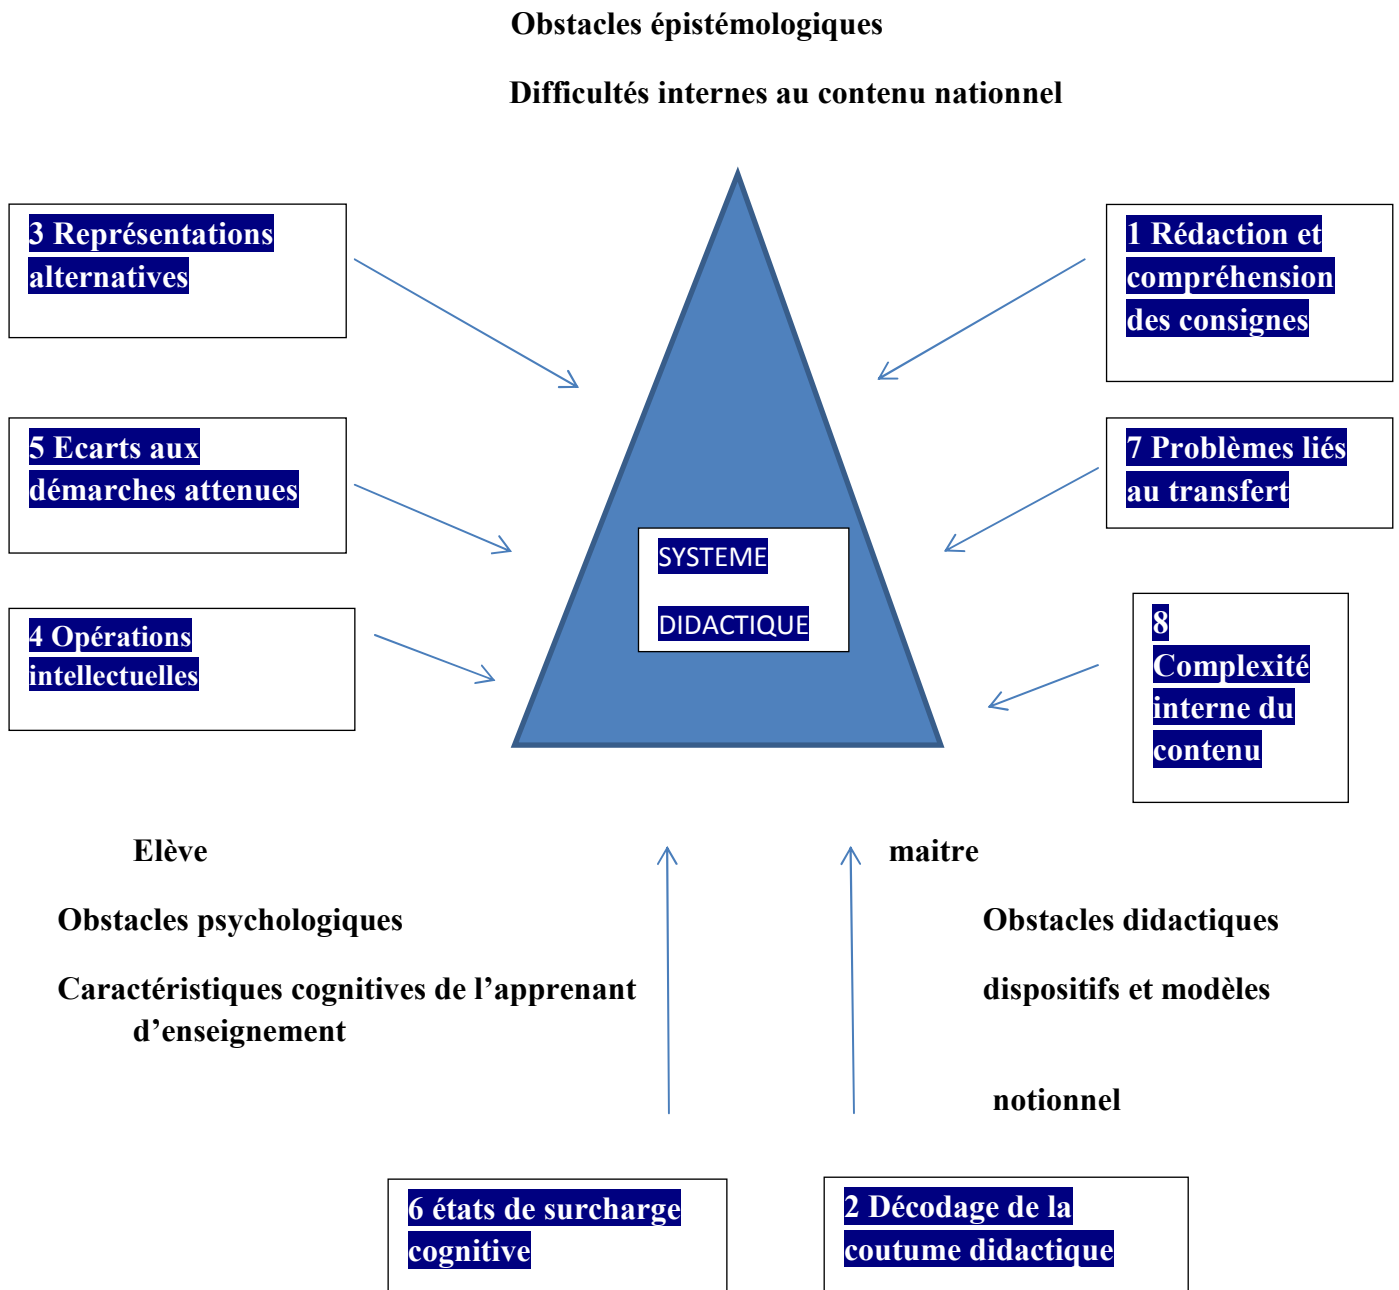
Obstacles épistémologiques

Difficultés internes au contenu nationnel

3 Représentations alternatives

1 Rédaction et compréhension des consignes

5 Ecarts aux démarches attenues

7 Problèmes liés au transfert

SYSTEME

DIDACTIQUE

4 Opérations intellectuelles

8 Complexité interne du contenu

Elève

maitre

Obstacles psychologiques

Obstacles didactiques

Caractéristiques cognitives de l'apprenant

dispositifs et modèles

d'enseignement

notionnel

6 états de surcharge cognitive

2 Décodage de la coutume didactique